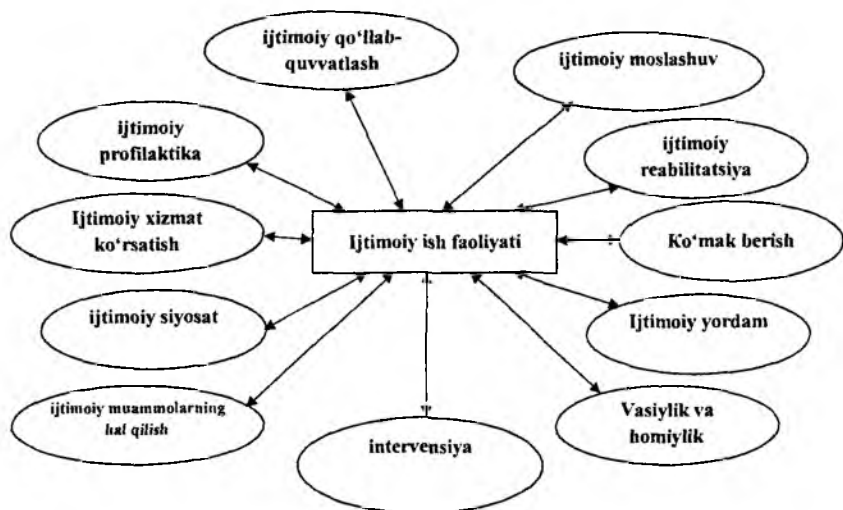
ijtimoiy qo'llab-quvvatlash

ijtimoiy moslashuv

ijtimoiy profilaktika

ijtimoiy reabilitatsiya

Ijtimoiy xizmat ko'rsatish

Ijtimoiy ish faoliyati

Ko'mak berish

ijtimoiy siyosat

Ijtimoiy yordam

ijtimoiy muammolarning hal qilish

intervensiya

Vasiylik va homiylik